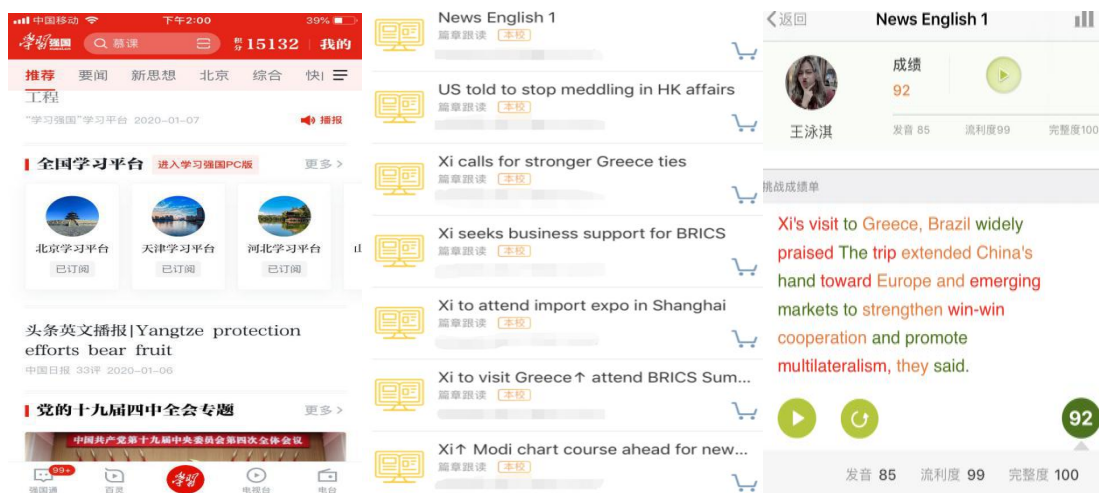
中国移动 下午2:00 39%

学习强国 慕课 积分 15132 我的

推荐 要闻 新思想 北京 综合 快

工程

"学习强国"学习平台 2020-01-07 播报

全国学习平台 进入学习强国PC版 更多 >

北京学习平台 已订阅

天津学习平台 已订阅

河北学习平台 已订阅

头条英文播报|Yangtze protection efforts bear fruit

中国日报 33评 2020-01-06

党的十九届四中全会专题 更多 >

中国共产党第十九届中央委员会第四次全体会议

99+

强国通 百灵 学习 电视台 电台

News English 1
篇章跟读 本校

US told to stop meddling in HK affairs
篇章跟读 本校

Xi calls for stronger Greece ties
篇章跟读 本校

Xi seeks business support for BRICS
篇章跟读 本校

Xi to attend import expo in Shanghai
篇章跟读 本校

Xi to visit Greece↑ attend BRICS Sum...
篇章跟读 本校

Xi↑ Modi chart course ahead for new...
篇章跟读 本校

<返回 News English 1

成绩
92

王泳淇

发音 85 流利度99 完整度100

挑战成绩单

Xi's visit to Greece, Brazil widely praised The trip extended China's hand toward Europe and emerging markets to strengthen win-win cooperation and promote multilateralism, they said.

92

发音 85 流利度 99 完整度 100